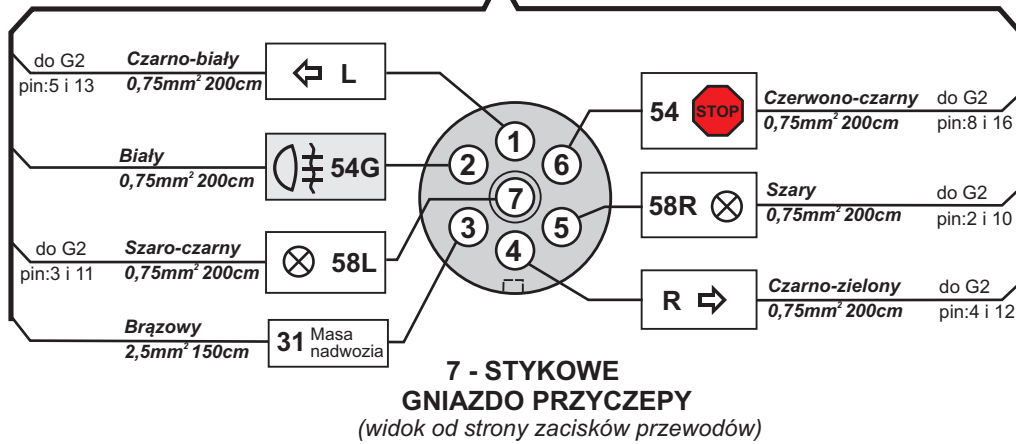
do G2
pin:5 i 13

Czarno-biały
$0,75mm^2$ 200cm

L

Biały
$0,75mm^2$ 200cm

54G

do G2
pin:3 i 11

Szaro-czarny
$0,75mm^2$ 200cm

58L

Brązowy
$2,5mm^2$ 150cm

31 Masa nadwozia

1
2
3
4
5
6
7

54 STOP

Czerwono-czarny
$0,75mm^2$ 200cm

do G2
pin:8 i 16

58R

Szary
$0,75mm^2$ 200cm

do G2
pin:2 i 10

R

Czarno-zielony
$0,75mm^2$ 200cm

do G2
pin:4 i 12

7 - STYKOWE
GNIAZDO PRZYCZEPY
(widok od strony zacisków przewodów)